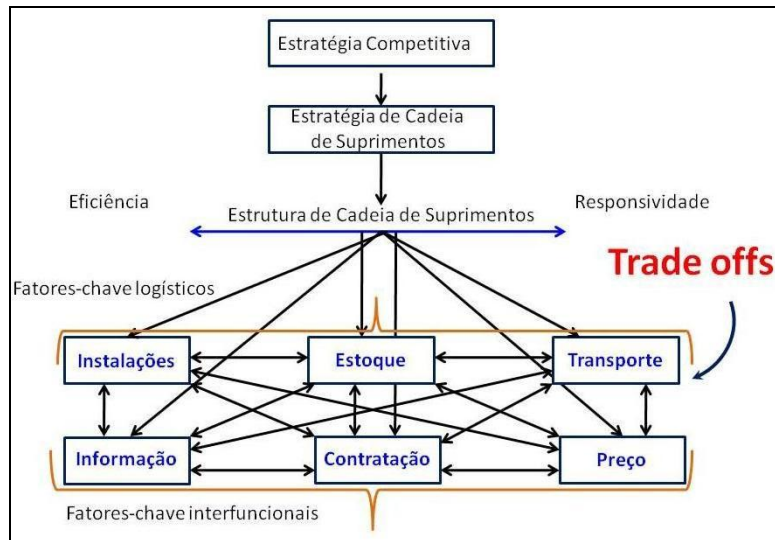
Estratégia Competitiva

Estratégia de Cadeia de Suprimentos

Eficiência

Estrutura de Cadeia de Suprimentos

Responsividade

Trade offs

Fatores-chave logísticos

Instalações

Estoque

Transporte

Informação

Contratação

Preço

Fatores-chave interfuncionais